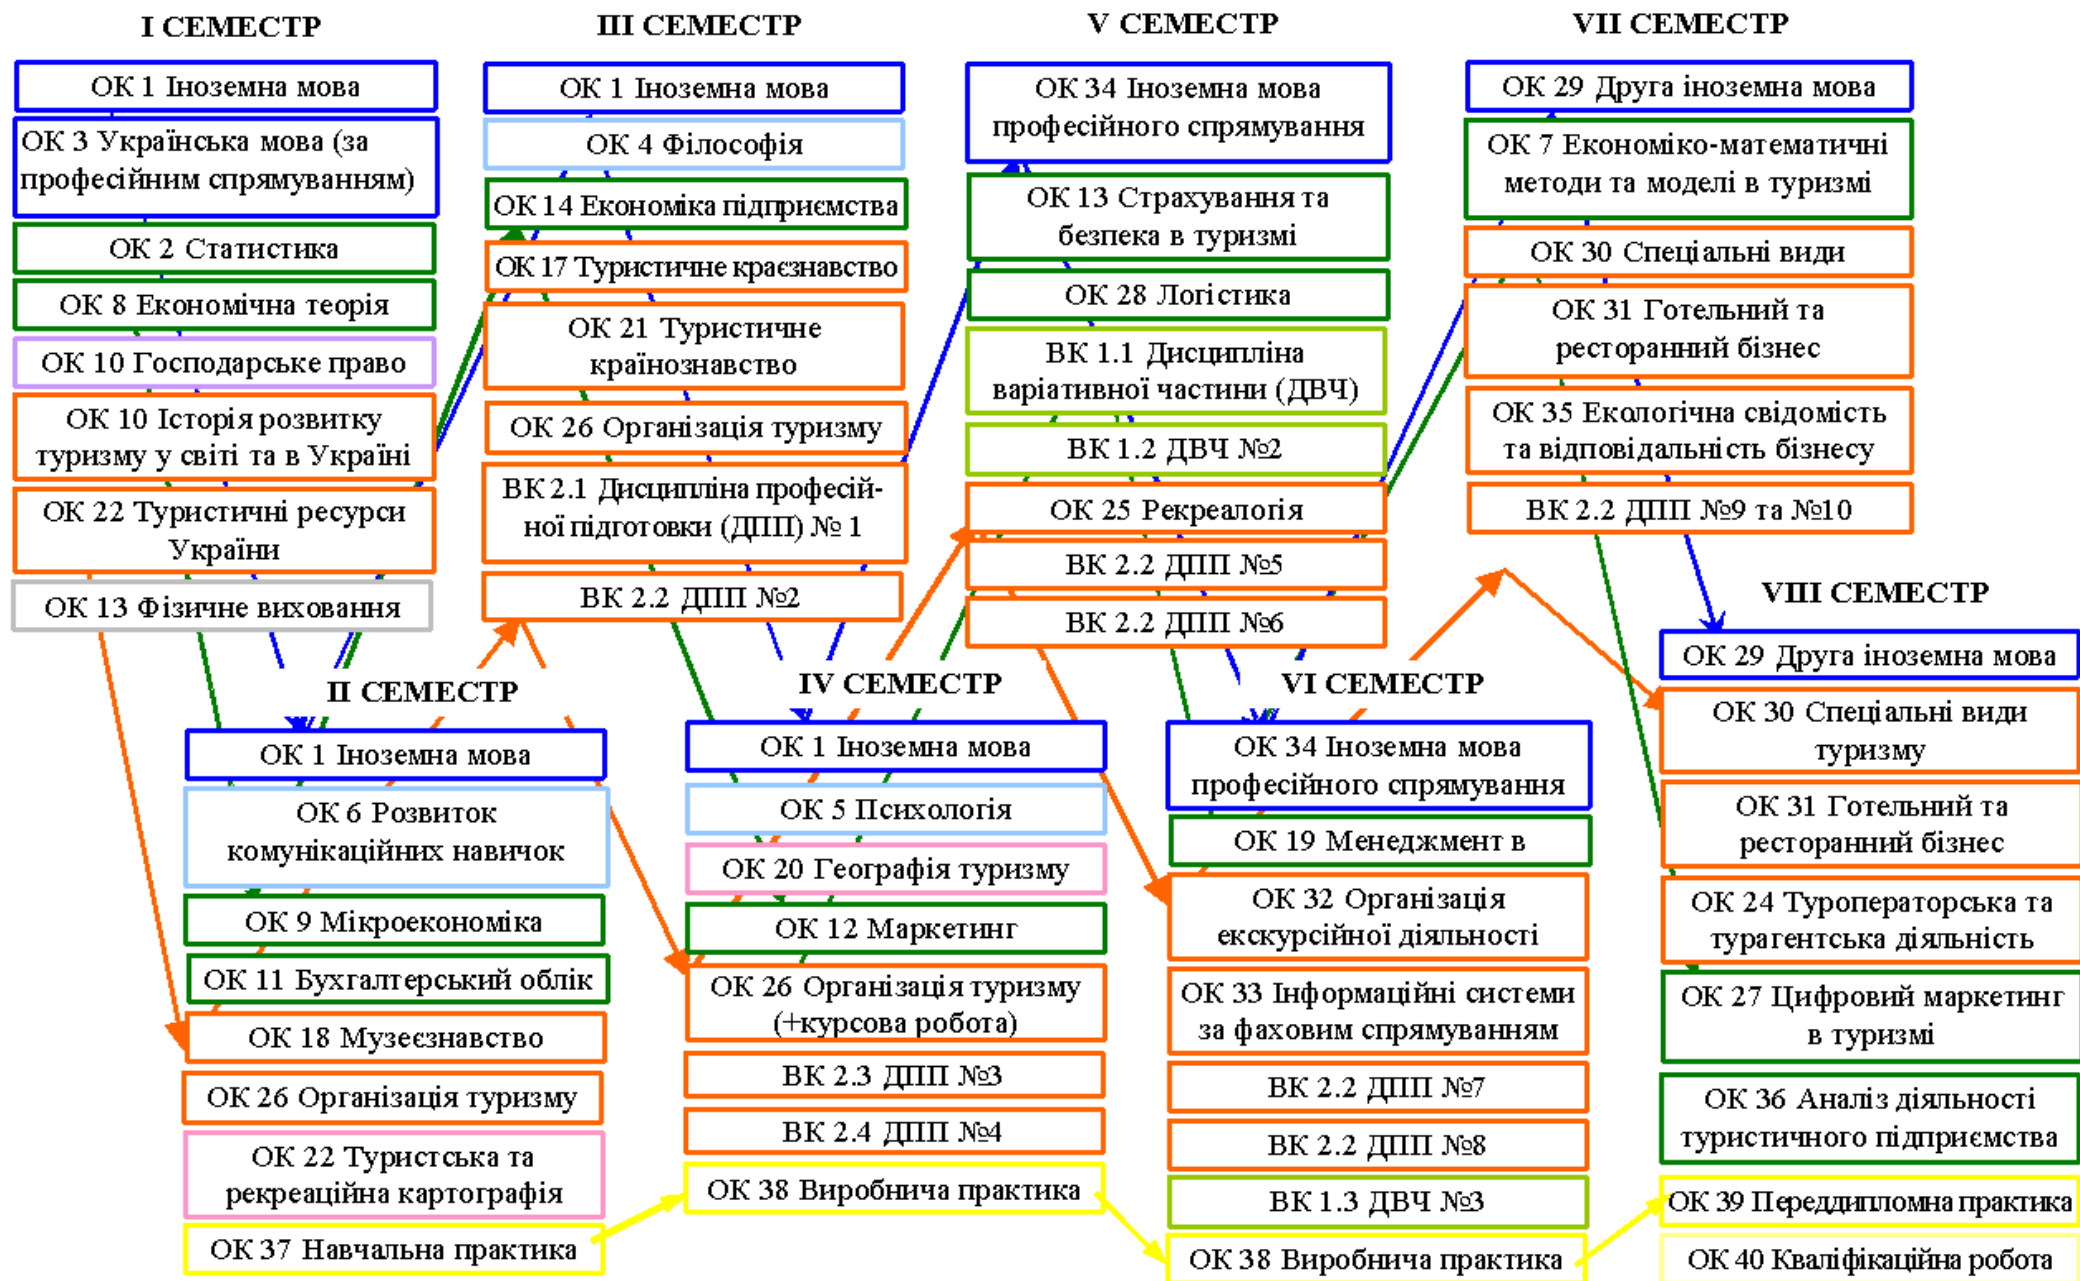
I СЕМЕСТР

ОК 1 Іноземна мова

ОК 3 Українська мова (за професійним спрямуванням)

ОК 2 Статистика

ОК 8 Економічна теорія

ОК 10 Господарське право

ОК 10 Історія розвитку туризму у світі та в Україні

ОК 22 Туристичні ресурси України

ОК 13 Фізичне виховання

III СЕМЕСТР

ОК 1 Іноземна мова

ОК 4 Філософія

ОК 14 Економіка підприємства

ОК 17 Туристичне краєзнавство

ОК 21 Туристичне країнознавство

ОК 26 Організація туризму

ВК 2.1 Дисципліна професійної підготовки (ДПП) № 1

ВК 2.2 ДПП №2

V СЕМЕСТР

ОК 34 Іноземна мова професійного спрямування

ОК 13 Страхування та безпека в туризмі

ОК 28 Логістика

ВК 1.1 Дисципліна варіативної частини (ДВЧ)

ВК 1.2 ДВЧ №2

ОК 25 Рекреалогія

ВК 2.2 ДПП №5

ВК 2.2 ДПП №6

VII СЕМЕСТР

ОК 29 Друга іноземна мова

ОК 7 Економіко-математичні методи та моделі в туризмі

ОК 30 Спеціальні види

ОК 31 Готельний та ресторанний бізнес

ОК 35 Екологічна свідомість та відповідальність бізнесу

ВК 2.2 ДПП №9 та №10

VIII СЕМЕСТР

ОК 29 Друга іноземна мова

ОК 30 Спеціальні види туризму

ОК 31 Готельний та ресторанний бізнес

ОК 24 Туроператорська та турагентська діяльність

ОК 27 Цифровий маркетинг в туризмі

ОК 36 Аналіз діяльності туристичного підприємства

ОК 39 Переддипломна практика

ОК 40 Кваліфікаційна робота

II СЕМЕСТР

ОК 1 Іноземна мова

ОК 6 Розвиток комунікаційних навичок

ОК 9 Мікроекономіка

ОК 11 Бухгалтерський облік

ОК 18 Музеєзнавство

ОК 26 Організація туризму

ОК 22 Туристська та рекреаційна картографія

ОК 37 Навчальна практика

IV СЕМЕСТР

ОК 1 Іноземна мова

ОК 5 Психологія

ОК 20 Географія туризму

ОК 12 Маркетинг

ОК 26 Організація туризму (+курсова робота)

ВК 2.3 ДПП №3

ВК 2.4 ДПП №4

ОК 38 Виробнича практика

VI СЕМЕСТР

ОК 34 Іноземна мова професійного спрямування

ОК 19 Менеджмент в

ОК 32 Організація екскурсійної діяльності

ОК 33 Інформаційні системи за фаховим спрямуванням

ВК 2.2 ДПП №7

ВК 2.2 ДПП №8

ВК 1.3 ДВЧ №3

ОК 38 Виробнича практика